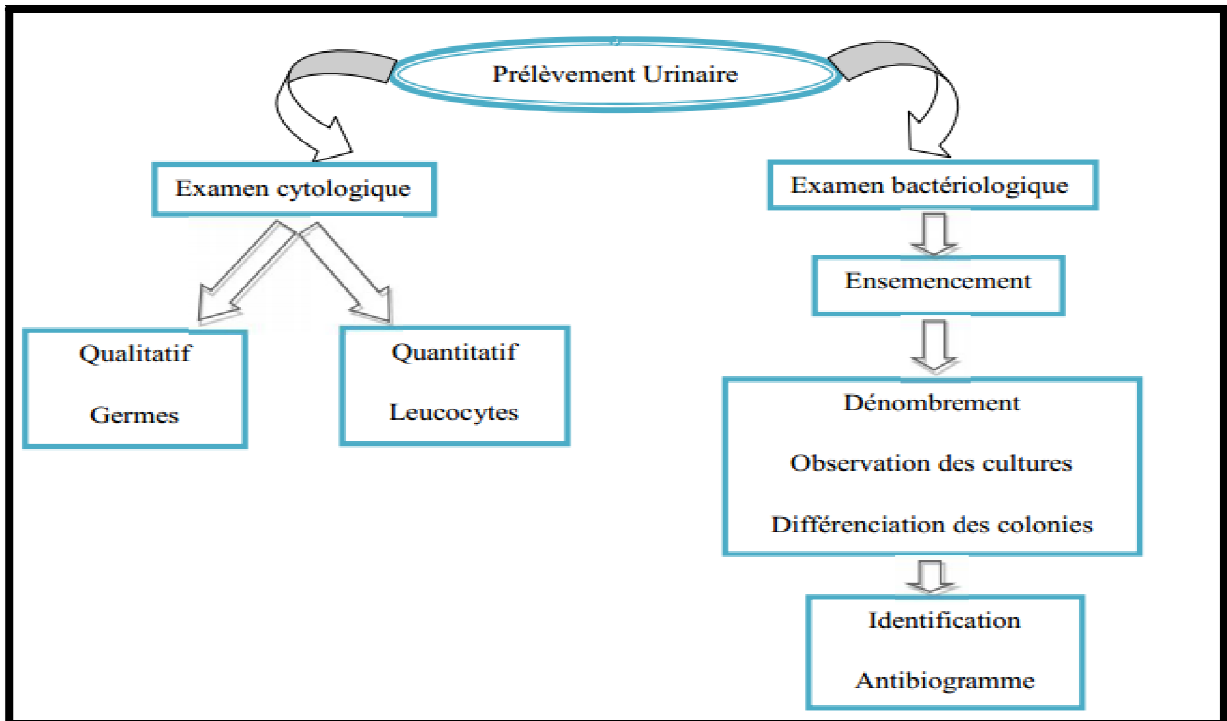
Prélèvement Urinaire

Examen cytologique

Qualitatif

Germes

Quantitatif

Leucocytes

Examen bactériologique

Ensemencement

Dénombrement

Observation des cultures

Différenciation des colonies

Identification

Antibiogramme